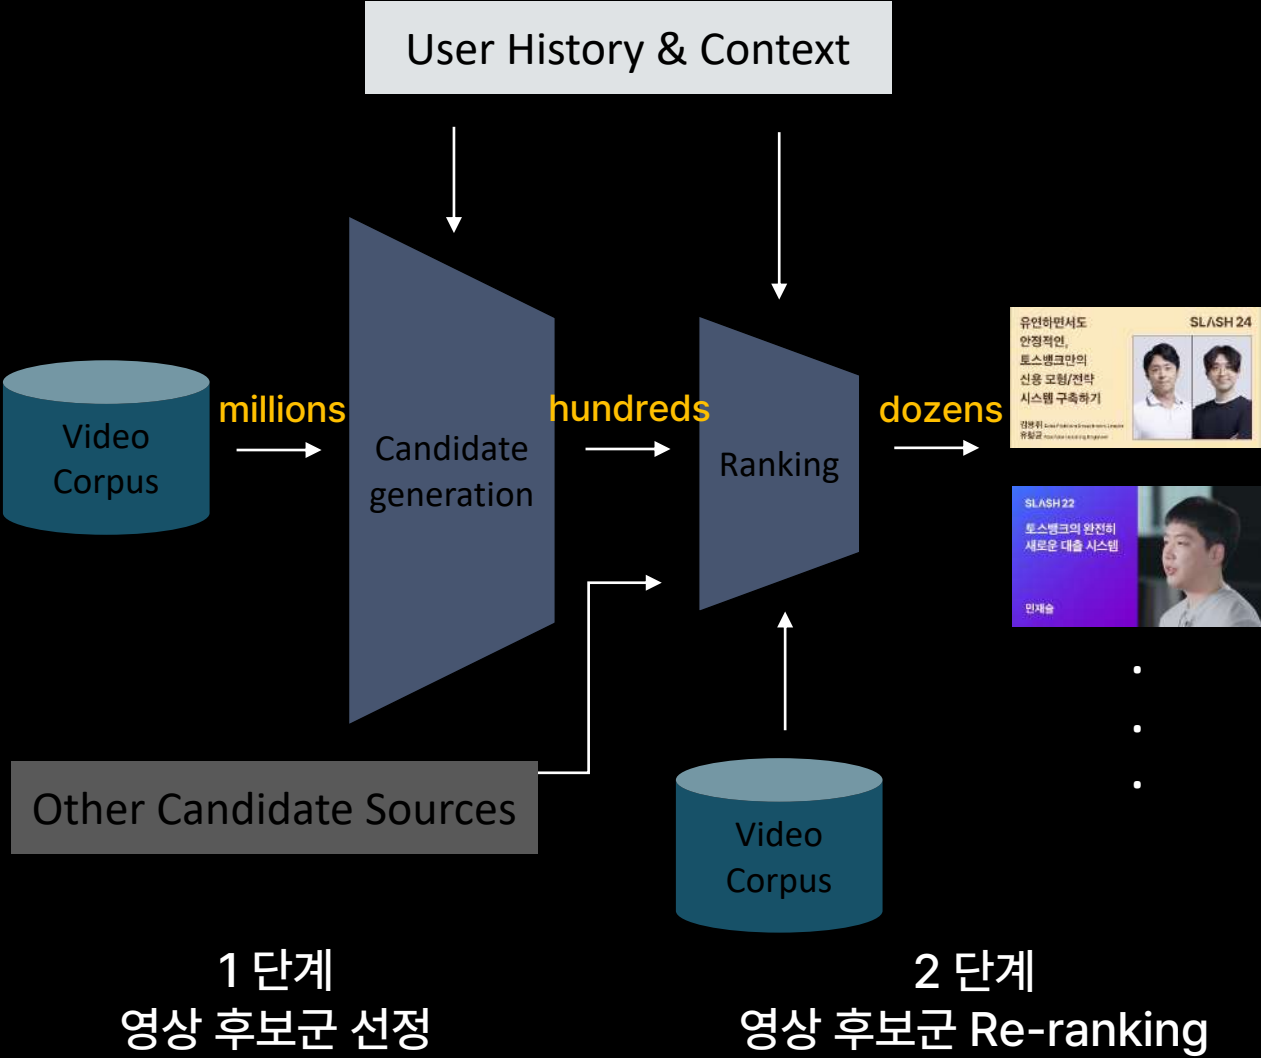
User History & Context

Video Corpus

millions

Candidate generation

hundreds

Ranking

dozens

유연하면서도 안정적인, 토스뱅크만의 신용 모형/전략 시스템 구축하기

SLASH 24

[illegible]

SLASH 22

토스뱅크의 완전히 새로운 대출 시스템

민재슬

Other Candidate Sources

Video Corpus

1 단계
영상 후보군 선정

2 단계
영상 후보군 Re-ranking